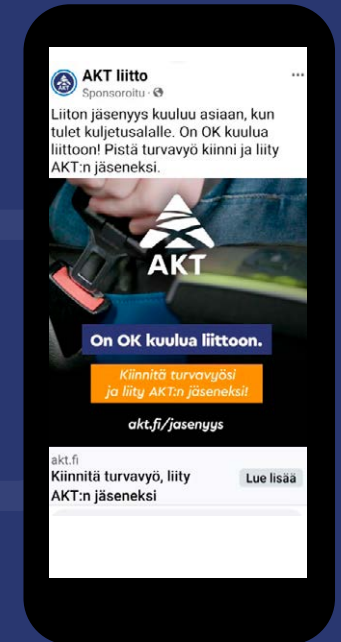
AKT liitto
Sponsoroitu ·

Liiton jäsenyys kuuluu asiaan, kun tulet kuljetusalalle. On OK kuulua liittoon! Pistä turvavyö kiinni ja liity AKT:n jäseneksi.

AKT

On OK kuulua liittoon.

Kiinnitä turvavyösi ja liity AKT:n jäseneksi!

akt.fi/jasenyys

akt.fi
Kiinnitä turvavyö, liity AKT:n jäseneksi

Lue lisää